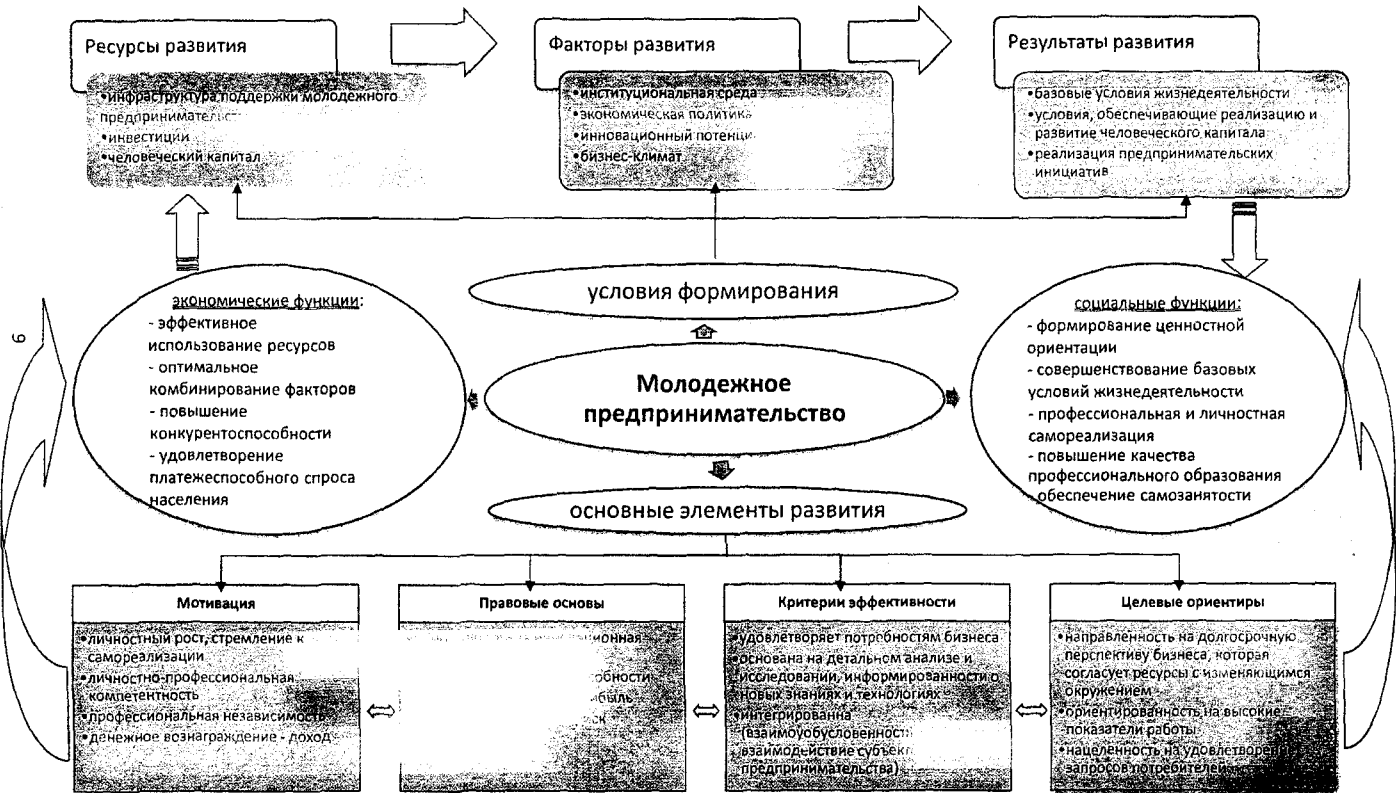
Ресурсы развития

•инфраструктура поддержки молодежного предпринимательс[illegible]
•инвестиции
•человеческий капитал

Факторы развития

•институциональная среда
•экономическая политика
•инновационный потенци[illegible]
•бизнес-климат

Результаты развития

•базовые условия жизнедеятельности
•условия, обеспечивающие реализацию и развитие человеческого капитала
•реализация предпринимательских инициатив

условия формирования

экономические функции:
- эффективное использование ресурсов
- оптимальное комбинирование факторов
- повышение конкурентоспособности
- удовлетворение платежеспособного спроса населения

Молодежное предпринимательство

социальные функции:
- формирование ценностной ориентации
- совершенствование базовых условий жизнедеятельности
- профессиональная и личностная самореализация
- повышение качества профессионального образования
- обеспечение самозанятости

6

основные элементы развития

Мотивация

•личностный рост, стремление к самореализации
•личностно-профессиональная компетентность
•профессиональная независимость
•денежное вознаграждение - доход

Правовые основы

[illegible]онная
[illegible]бности
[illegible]быль
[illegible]ск

Критерии эффективности

•удовлетворяет потребностям бизнеса
•основана на детальном анализе и исследовании, информированности о новых знаниях и технологиях
•интегрирована (взаимообусловленност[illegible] взаимодействие субъек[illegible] предпринимательства)

Целевые ориентиры

•направленность на долгосрочную перспективу бизнеса, которая согласует ресурсы с изменяющимся окружением
•ориентированность на высокие показатели работы
•нацеленность на удовлетворен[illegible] запросов потребителей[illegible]